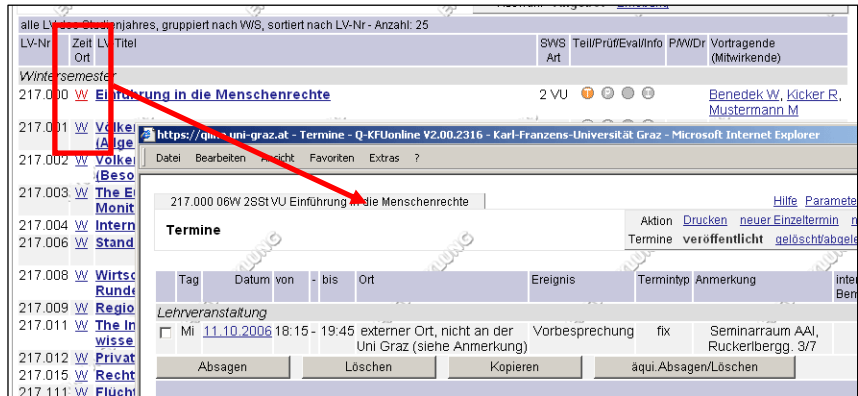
alle LV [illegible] Studienjahres, gruppiert nach W/S, sortiert nach LV-Nr - Anzahl: 25

| LV-Nr | Zeit Ort | LV Titel | SWS Art | Teil/Prüf/Eval/Info | P/W/Dr | Vortragende (Mitwirkende) |
|---|---|---|---|---|---|---|
| Wintersemester | | | | | | |
| 217.000 | W | Einführung in die Menschenrechte | 2 VU | | | Benedek W, Kicker R, Mustermann M |
| 217.001 | W | Völker (Allge | | | | |
| 217.002 | W | Völker (Beso | | | | |
| 217.003 | W | The E Monit | | | | |
| 217.004 | W | Intern | | | | |
| 217.006 | W | Stand | | | | |
| 217.008 | W | Wirtsc Runde | | | | |
| 217.009 | W | Regio | | | | |
| 217.011 | W | The In wisse | | | | |
| 217.012 | W | Privat | | | | |
| 217.015 | W | Recht | | | | |
| 217.111 | W | Flücht | | | | |

https://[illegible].uni-graz.at - Termine - Q-KFUonline V2.00.2316 - Karl-Franzens-Universität Graz - Microsoft Internet Explorer

Datei Bearbeiten Ansicht Favoriten Extras ?

217.000 06W 2SSt VU Einführung in die Menschenrechte

Hilfe Paramete

Termine

Aktion Drucken neuer Einzeltermin

Termine veröffentlicht gelöscht/abgele

| | Tag | Datum | von | - | bis | Ort | Ereignis | Termintyp | Anmerkung | inte Ben |
|---|---|---|---|---|---|---|---|---|---|---|
| Lehrveranstaltung | | | | | | | | | | |
| ☐ | Mi | 11.10.2006 | 18:15 | - | 19:45 | externer Ort, nicht an der Uni Graz (siehe Anmerkung) | Vorbesprechung | fix | Seminarraum AAI, Ruckerlbergg. 3/7 | |

Absagen Löschen Kopieren äqui.Absagen/Löschen